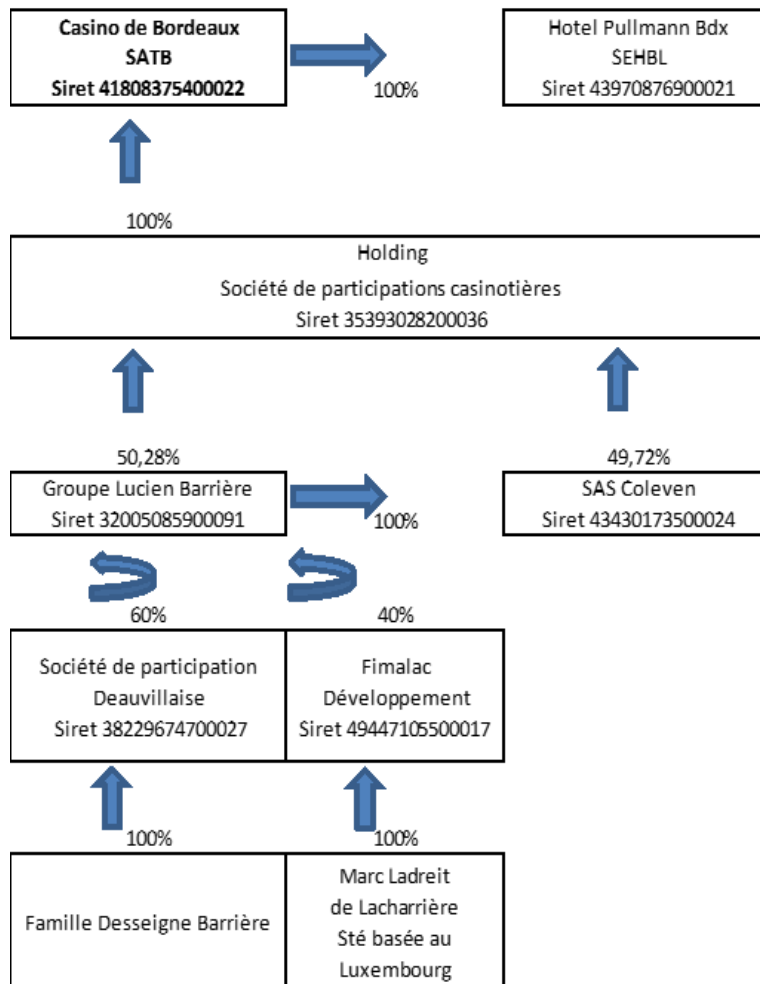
Casino de Bordeaux
SATB
Siret 41808375400022

100%

Hotel Pullmann Bdx
SEHBL
Siret 43970876900021

100%

Holding
Société de participations casinotières
Siret 35393028200036

50,28%

49,72%

Groupe Lucien Barrière
Siret 32005085900091

100%

SAS Coleven
Siret 43430173500024

60%

40%

Société de participation
Deauvillaise
Siret 38229674700027

Fimalac
Développement
Siret 49447105500017

100%

100%

Famille Desseigne Barrière

Marc Ladreit
de Lacharrière
Sté basée au
Luxembourg